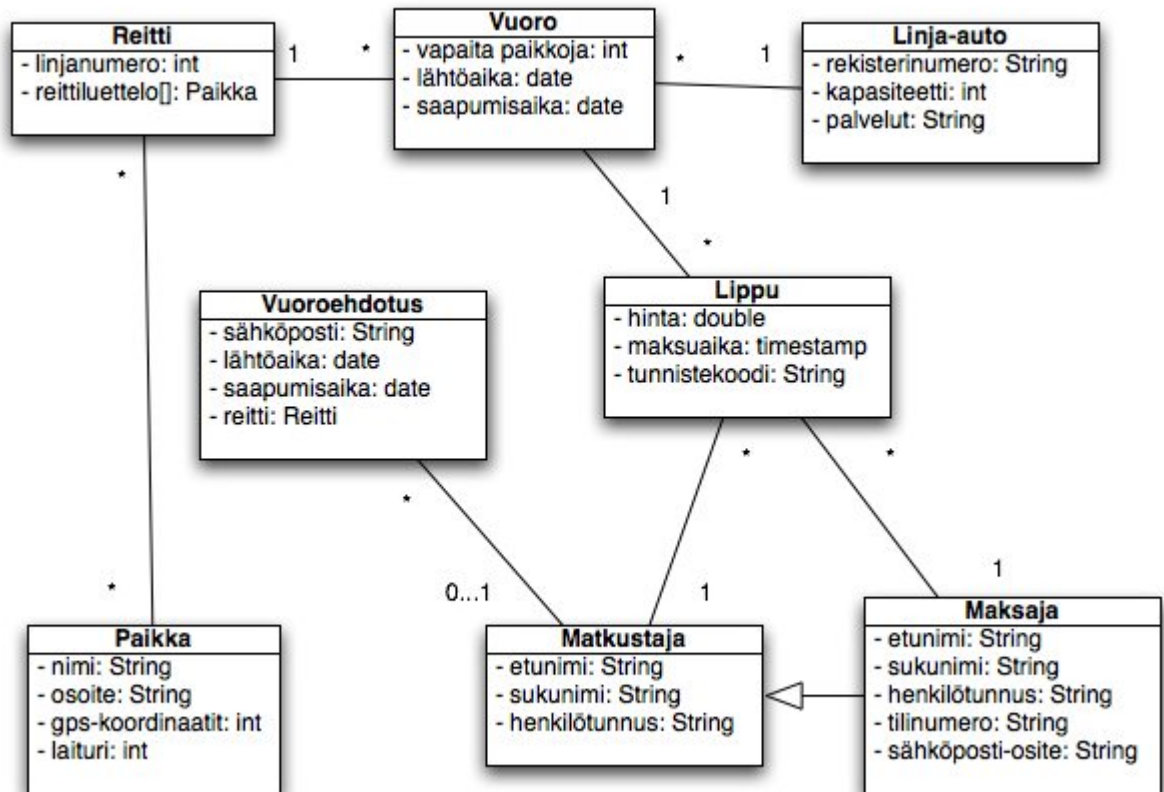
Reitti
- linjanumero: int
- reittiluettelo[]: Paikka

1

*

Vuoro
- vapaita paikkoja: int
- lähtöaika: date
- saapumisaika: date

*

1

Linja-auto
- rekisterinumero: String
- kapasiteetti: int
- palvelut: String

*

1

*

Vuoroehdotus
- sähköposti: String
- lähtöaika: date
- saapumisaika: date
- reitti: Reitti

Lippu
- hinta: double
- maksuaika: timestamp
- tunnistekoodi: String

*

*

*

*

0...1

1

1

Paikka
- nimi: String
- osoite: String
- gps-koordinaatit: int
- laituri: int

Matkustaja
- etunimi: String
- sukunimi: String
- henkilötunnus: String

Maksaja
- etunimi: String
- sukunimi: String
- henkilötunnus: String
- tilinumero: String
- sähköposti-osite: String